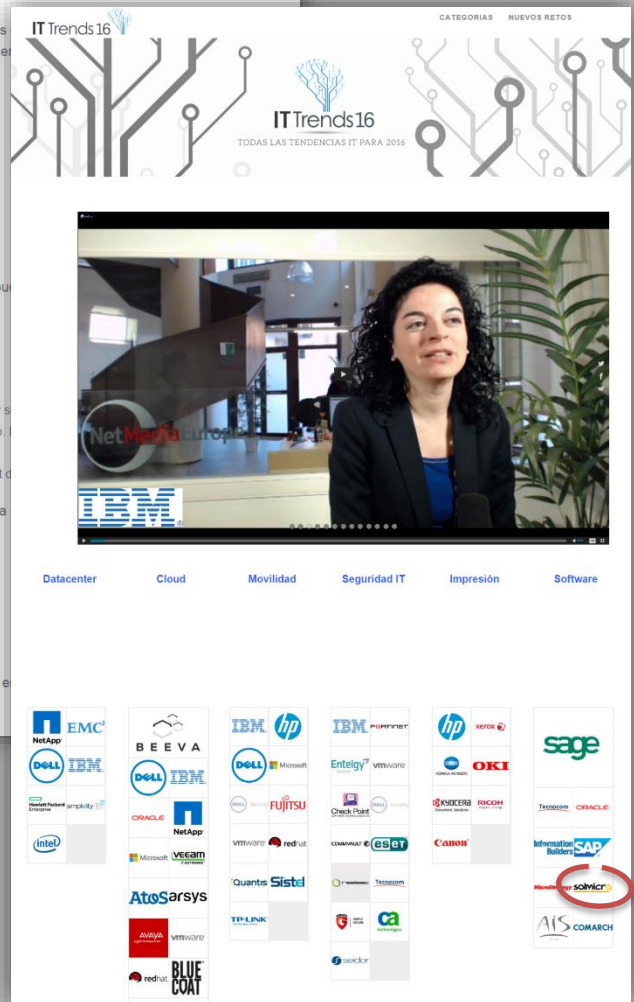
IT Trends 16

CATEGORIAS NUEVOS RETOS

IT Trends 16
TODAS LAS TENDENCIAS IT PARA 2016

NetMediaEurope

IBM

Datacenter Cloud Movilidad Seguridad IT Impresión Software

NetApp EMC²
DELL IBM
Hewlett Packard Enterprise amplidata
intel

BEEVA
DELL IBM
ORACLE NetApp
Microsoft veeam
AtoS arsys
AVAYA vmware
redhat BLUE COAT

IBM hp
DELL Microsoft
DELL FUJITSU
vmware redhat
Quantis Sistel
TP-LINK

IBM FORTINET
Entelgy vmware
Check Point DELL
COMMVAULT ESET
Tecnocom
CA technologies
seidor

hp XEROX
KONICA MINOLTA OKI
KYOCERA RICOH
Canon

sage
Tecnocom ORACLE
Information Builders SAP
MicroStrategy solmicro
AIS COMARCH